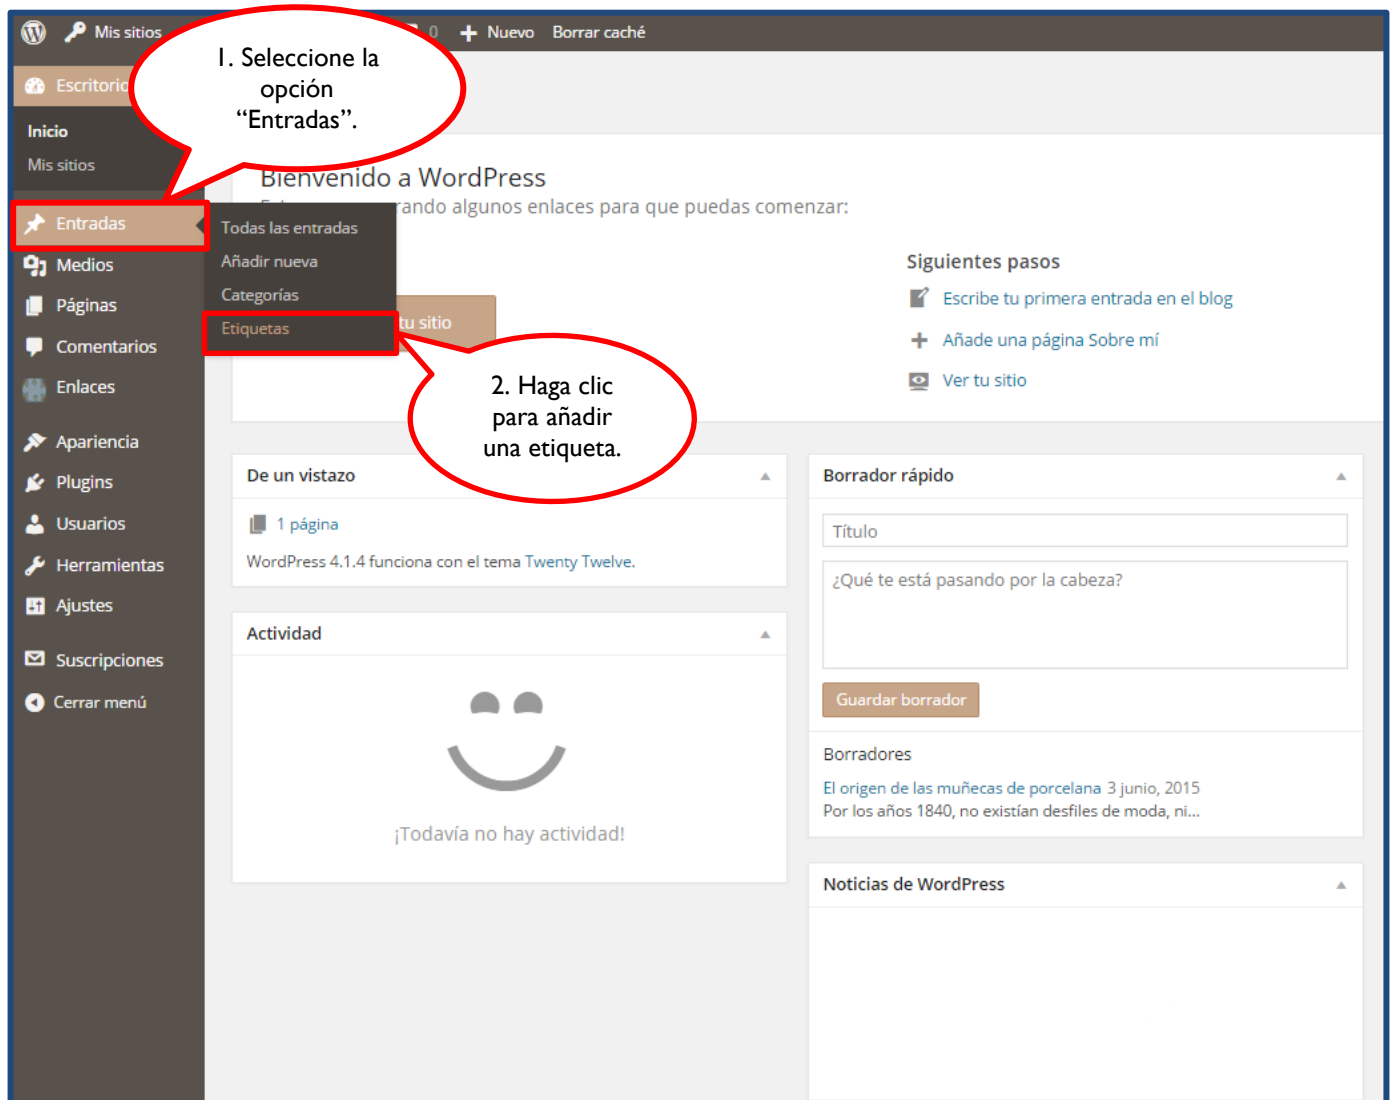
Mis sitios 0 Nuevo Borrar caché

1. Seleccione la opción “Entradas”.

Escritorio

Inicio

Mis sitios

Entradas

Todas las entradas

Añadir nueva

Categorías

Etiquetas

Medios

Páginas

Comentarios

Enlaces

Apariencia

Plugins

Usuarios

Herramientas

Ajustes

Suscripciones

Cerrar menú

Bienvenido a WordPress

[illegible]rando algunos enlaces para que puedas comenzar:

tu sitio

Siguientes pasos

Escribe tu primera entrada en el blog

Añade una página Sobre mí

Ver tu sitio

2. Haga clic para añadir una etiqueta.

De un vistazo

1 página

WordPress 4.1.4 funciona con el tema Twenty Twelve.

Actividad

¡Todavía no hay actividad!

Borrador rápido

Título

¿Qué te está pasando por la cabeza?

Guardar borrador

Borradores

El origen de las muñecas de porcelana 3 junio, 2015

Por los años 1840, no existían desfiles de moda, ni...

Noticias de WordPress